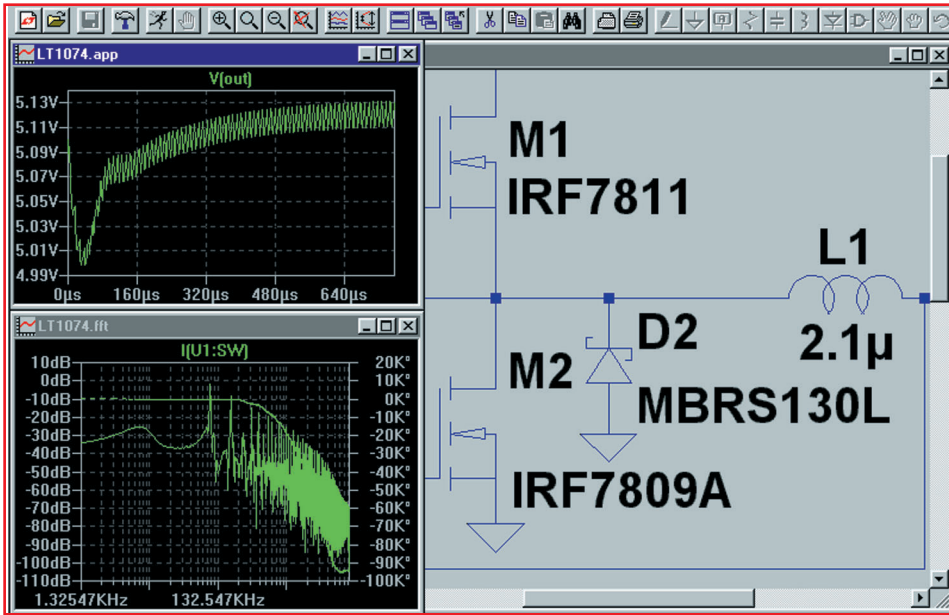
LT1074.app

V(out)

5.13V
5.11V
5.09V
5.07V
5.05V
5.03V
5.01V
4.99V

0µs 160µs 320µs 480µs 640µs

LT1074.fft

I(U1:SW)

10dB
0dB
-10dB
-20dB
-30dB
-40dB
-50dB
-60dB
-70dB
-80dB
-90dB
-100dB
-110dB

20K°
10K°
0K°
-10K°
-20K°
-30K°
-40K°
-50K°
-60K°
-70K°
-80K°
-90K°
-100K°

1.32547KHz 132.547KHz

M1
IRF7811

L1
2.1µ

D2
MBRS130L

M2
IRF7809A